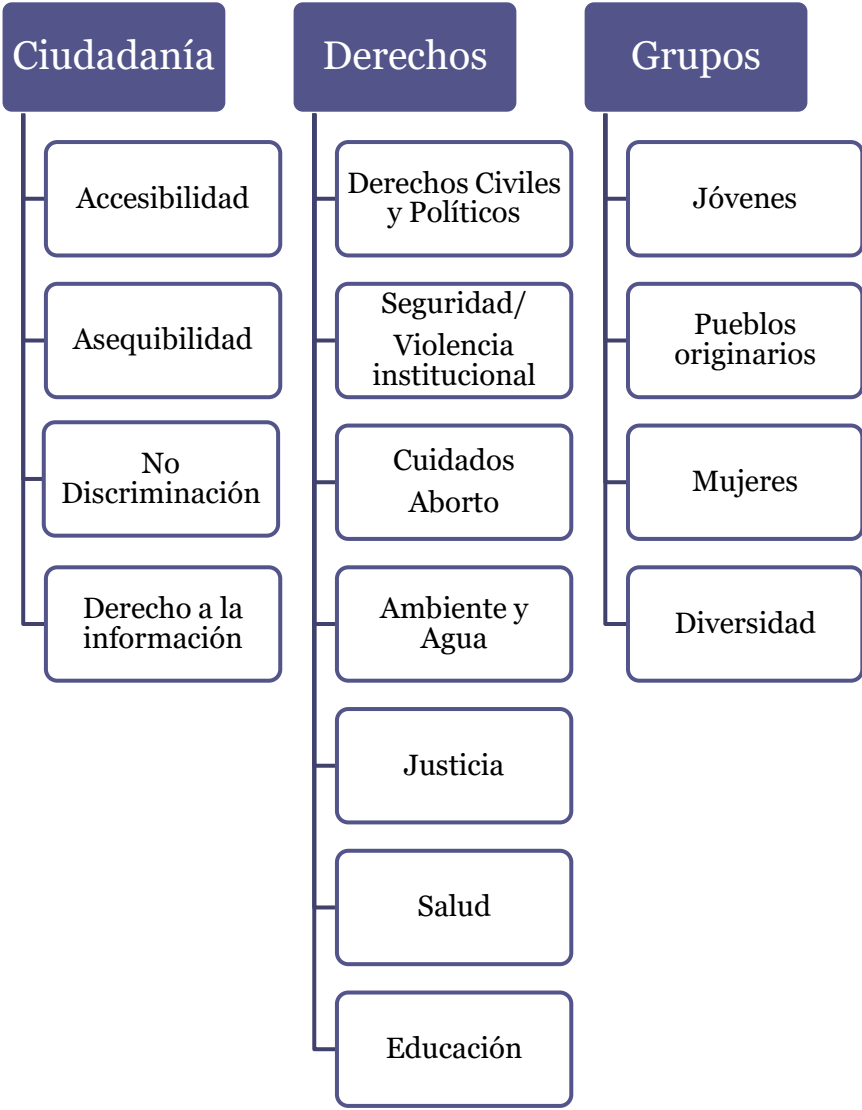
Ciudadanía

Accesibilidad

Asequibilidad

No Discriminación

Derecho a la información

Derechos

Derechos Civiles y Políticos

Seguridad/ Violencia institucional

Cuidados Aborto

Ambiente y Agua

Justicia

Salud

Educación

Grupos

Jóvenes

Pueblos originarios

Mujeres

Diversidad